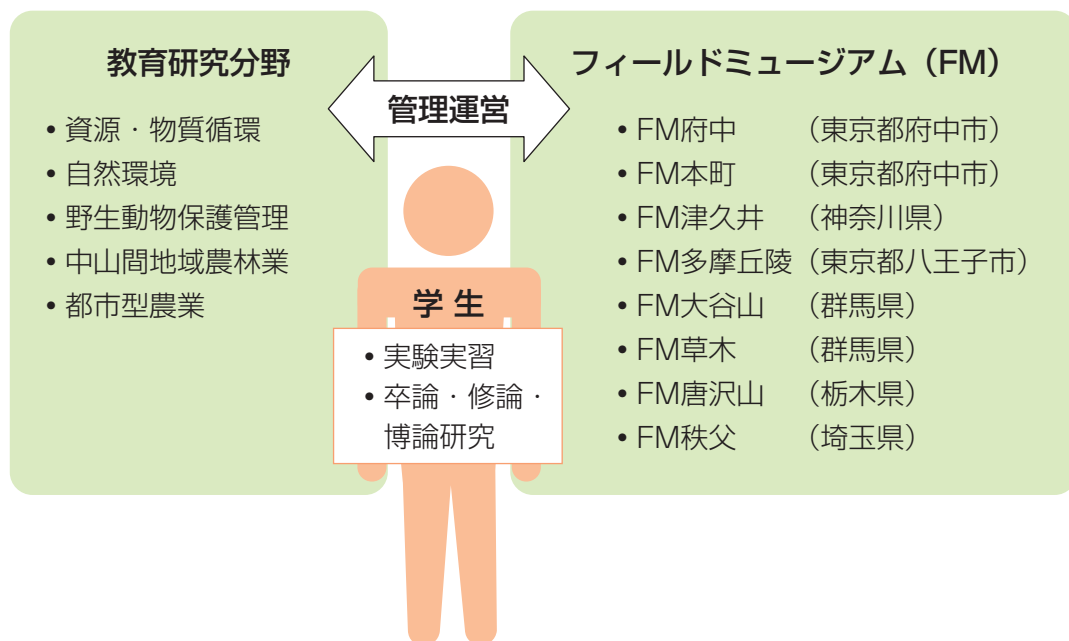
教育研究分野

• 資源・物質循環
• 自然環境
• 野生動物保護管理
• 中山間地域農林業
• 都市型農業

管理運営

フィールドミュージアム（FM）

• FM府中　（東京都府中市）
• FM本町　（東京都府中市）
• FM津久井　（神奈川県）
• FM多摩丘陵（東京都八王子市）
• FM大谷山　（群馬県）
• FM草木　（群馬県）
• FM唐沢山　（栃木県）
• FM秩父　（埼玉県）

学 生

• 実験実習
• 卒論・修論・博論研究